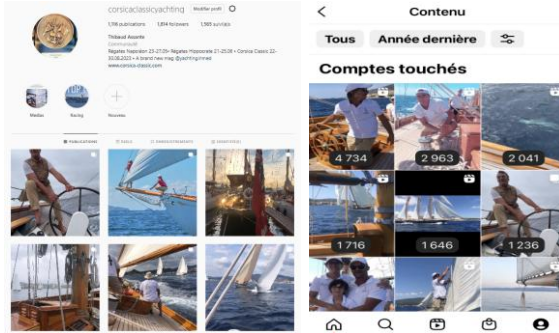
corsicaclassicyachting Modifier profil

1 116 publications 1 854 followers 1 565 suivi(e)s

Thibaud Assante
Communauté
Régates Napoléon 23-27.05 • Régates Impériales 21-25.09 • Corsica Classic 22-30.08.2023 • A brand new mag @yachtingmind
www.corsica-classic.com

Medias Racing Nouveau

PUBLICATIONS REELS ENREGISTREMENTS IDENTIFIÉ(E)

<

Contenu

Tous Année dernière

Comptes touchés

4 734

2 963

2 041

1 716

1 646

1 236